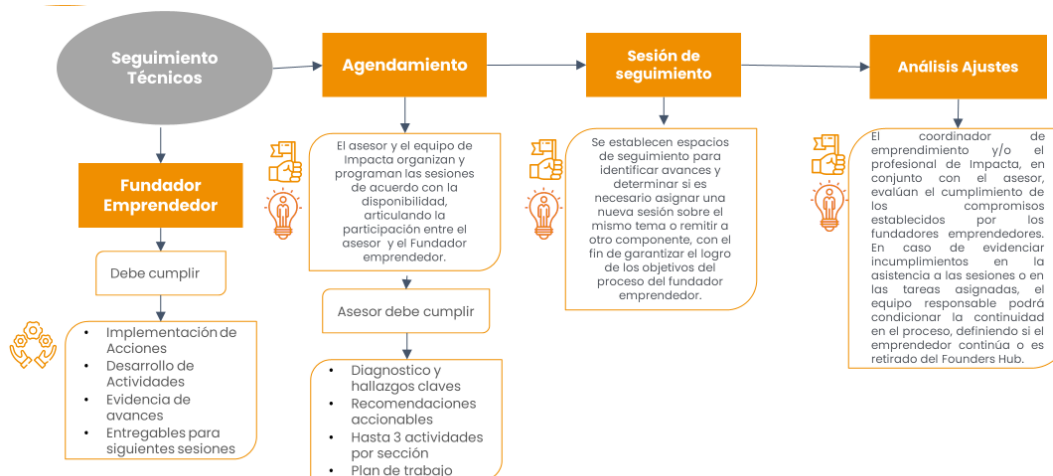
Seguimiento Técnicos

Agendamiento

Sesión de seguimiento

Análisis Ajustes

Fundador Emprendedor

Debe cumplir

- Implementación de Acciones
- Desarrollo de Actividades
- Evidencia de avances
- Entregables para siguientes sesiones

El asesor y el equipo de Impacta organizan y programan las sesiones de acuerdo con la disponibilidad, articulando la participación entre el asesor y el Fundador emprendedor.

Asesor debe cumplir

- Diagnostico y hallazgos claves
- Recomendaciones accionables
- Hasta 3 actividades por sección
- Plan de trabajo

Se establecen espacios de seguimiento para identificar avances y determinar si es necesario asignar una nueva sesión sobre el mismo tema o remitir a otro componente, con el fin de garantizar el logro de los objetivos del proceso del fundador emprendedor.

El coordinador de emprendimiento y/o el profesional de Impacta, en conjunto con el asesor, evalúan el cumplimiento de los compromisos establecidos por los fundadores emprendedores. En caso de evidenciar incumplimientos en la asistencia a las sesiones o en las tareas asignadas, el equipo responsable podrá condicionar la continuidad en el proceso, definiendo si el emprendedor continúa o es retirado del Founders Hub.